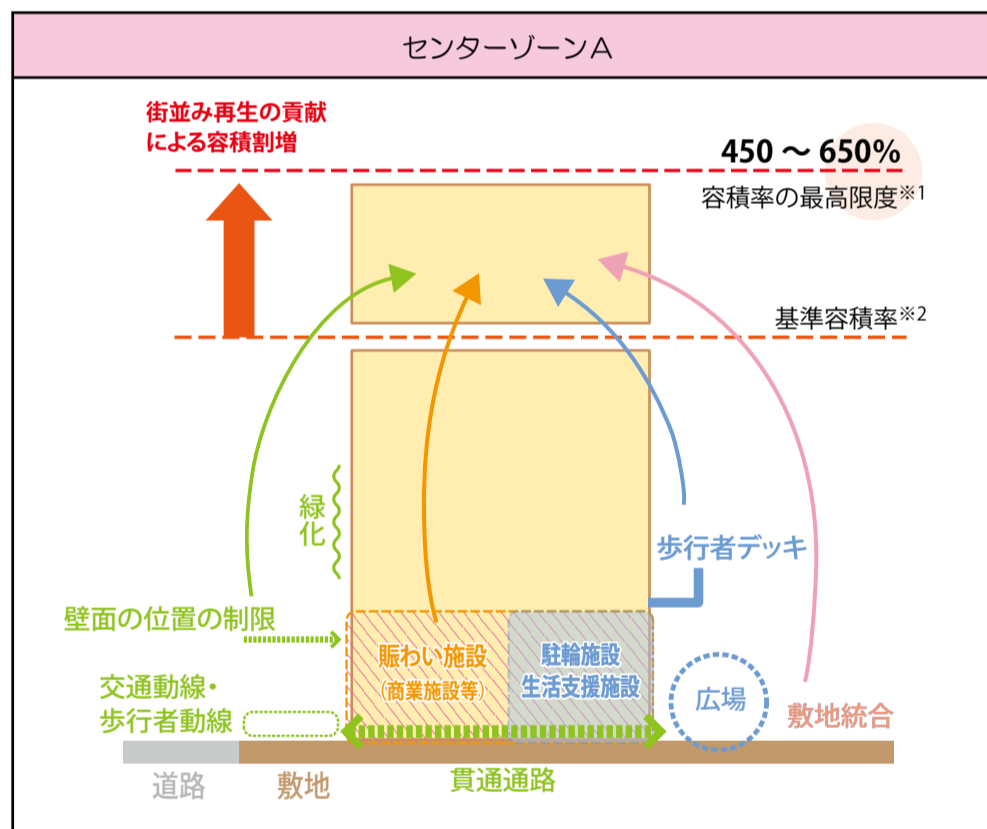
センターゾーンA

街並み再生の貢献による容積割増

450 ～ 650%
容積率の最高限度※1

基準容積率※2

緑化

歩行者デッキ

壁面の位置の制限

賑わい施設
（商業施設等）

駐輪施設
生活支援施設

交通動線・
歩行者動線

広場

敷地統合

道路

敷地

貫通通路